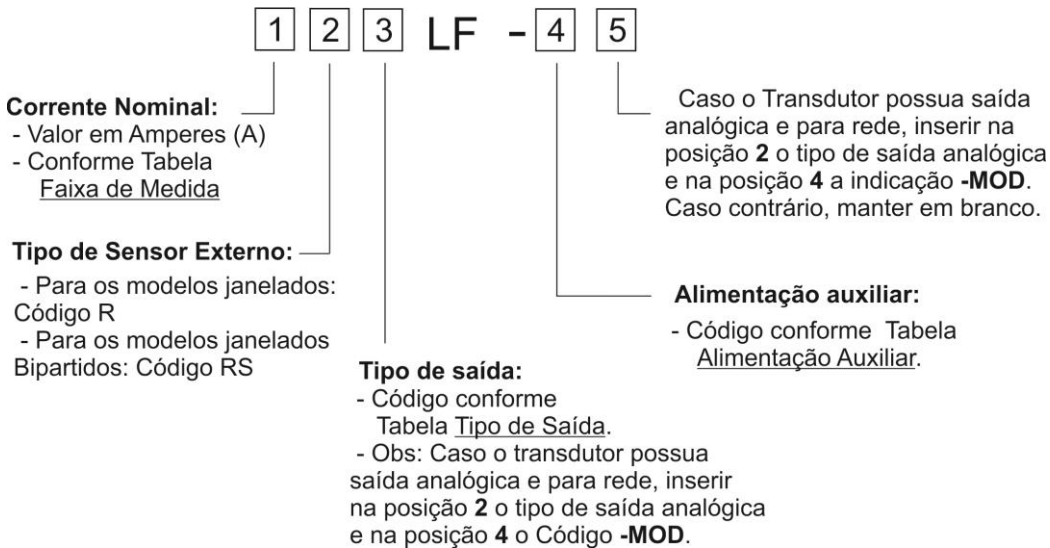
1 2 3 LF - 4 5

Caso o Transdutor possua saída analógica e para rede, inserir na posição 2 o tipo de saída analógica e na posição 4 a indicação -MOD. Caso contrário, manter em branco.

Corrente Nominal:
- Valor em Amperes (A)
- Conforme Tabela Faixa de Medida

Tipo de Sensor Externo:
- Para os modelos janelados: Código R
- Para os modelos janelados Bipartidos: Código RS

Alimentação auxiliar:
- Código conforme Tabela Alimentação Auxiliar.

Tipo de saída:
- Código conforme Tabela Tipo de Saída.
- Obs: Caso o transdutor possua saída analógica e para rede, inserir na posição 2 o tipo de saída analógica e na posição 4 o Código -MOD.